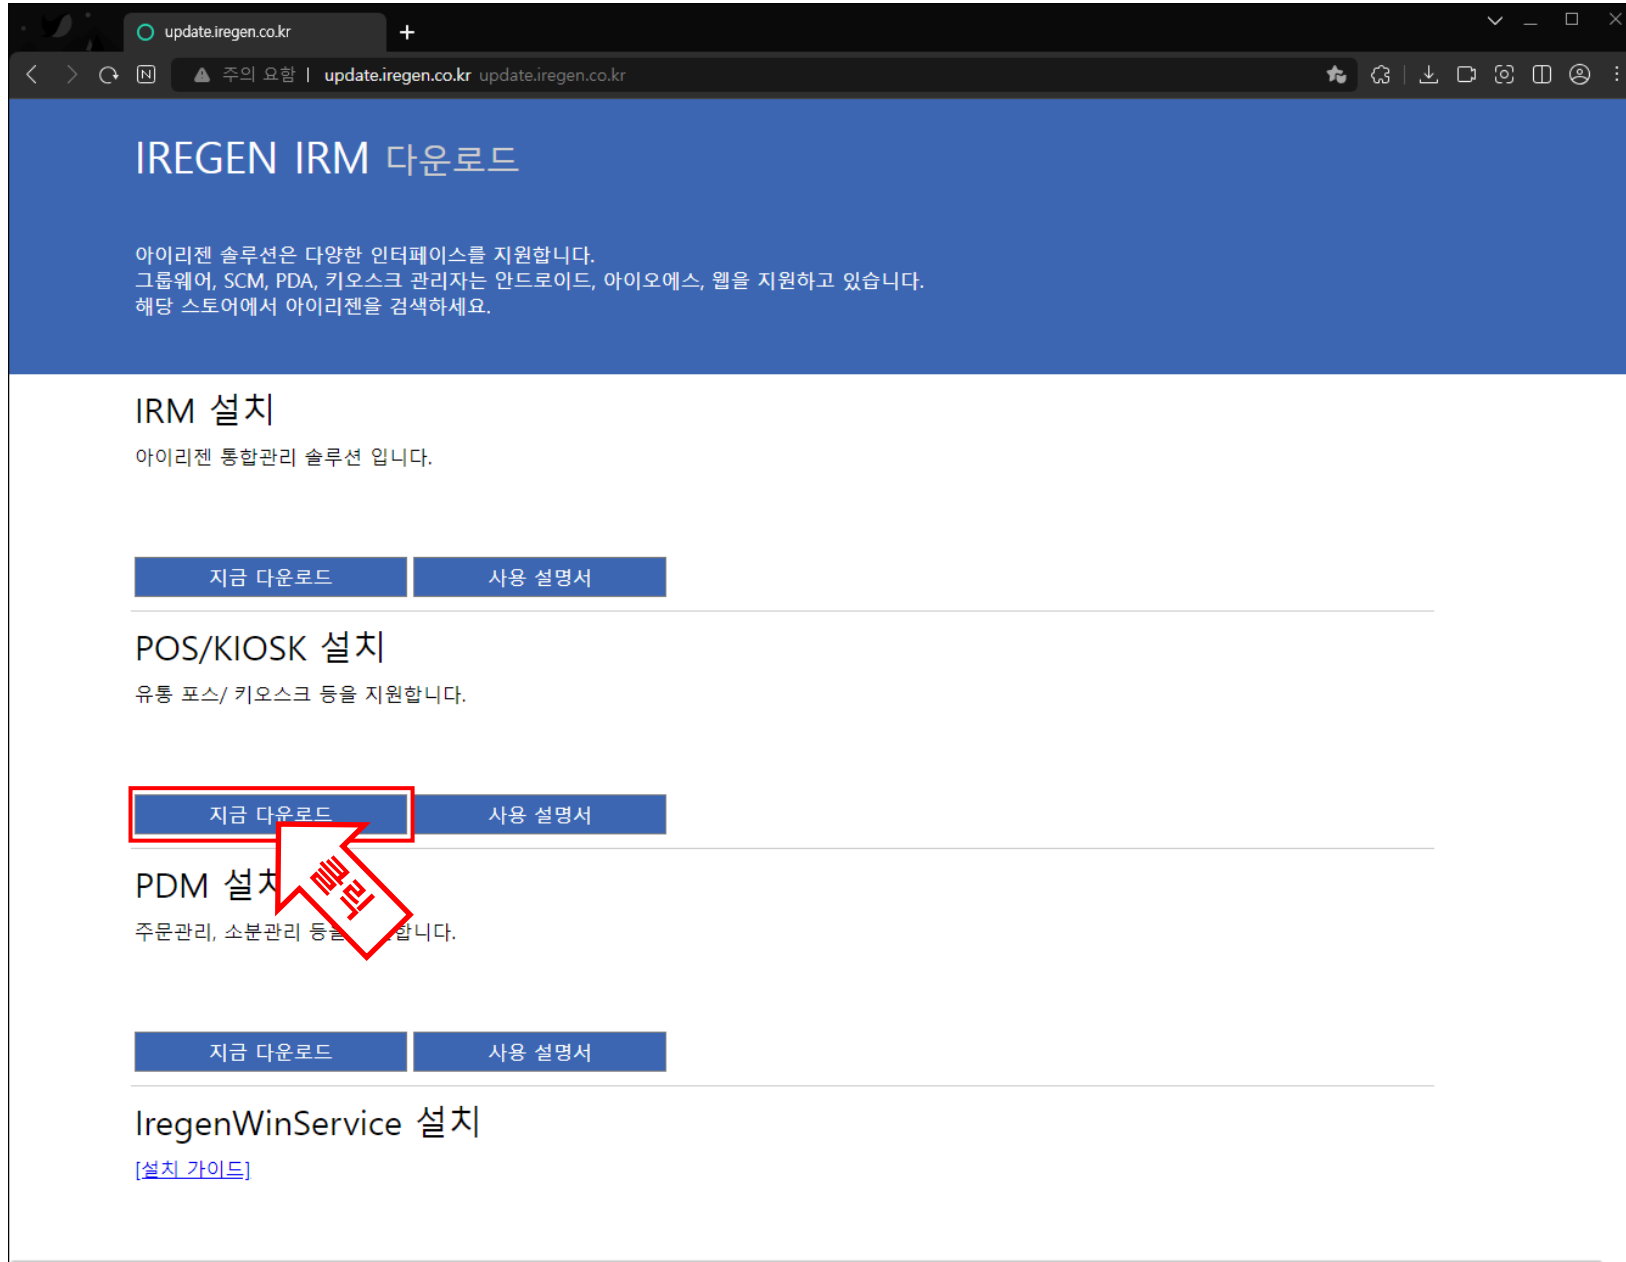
update.iregen.co.kr

주의 요함 | update.iregen.co.kr update.iregen.co.kr

IREGEN IRM 다운로드

아이리젠 솔루션은 다양한 인터페이스를 지원합니다.
그룹웨어, SCM, PDA, 키오스크 관리자는 안드로이드, 아이오에스, 웹을 지원하고 있습니다.
해당 스토어에서 아이리젠을 검색하세요.

IRM 설치

아이리젠 통합관리 솔루션 입니다.

지금 다운로드 사용 설명서

POS/KIOSK 설치

유통 포스/ 키오스크 등을 지원합니다.

지금 다운로드 사용 설명서

클릭

PDM 설치

주문관리, 소분관리 등을 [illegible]합니다.

지금 다운로드 사용 설명서

IregenWinService 설치

[설치 가이드]